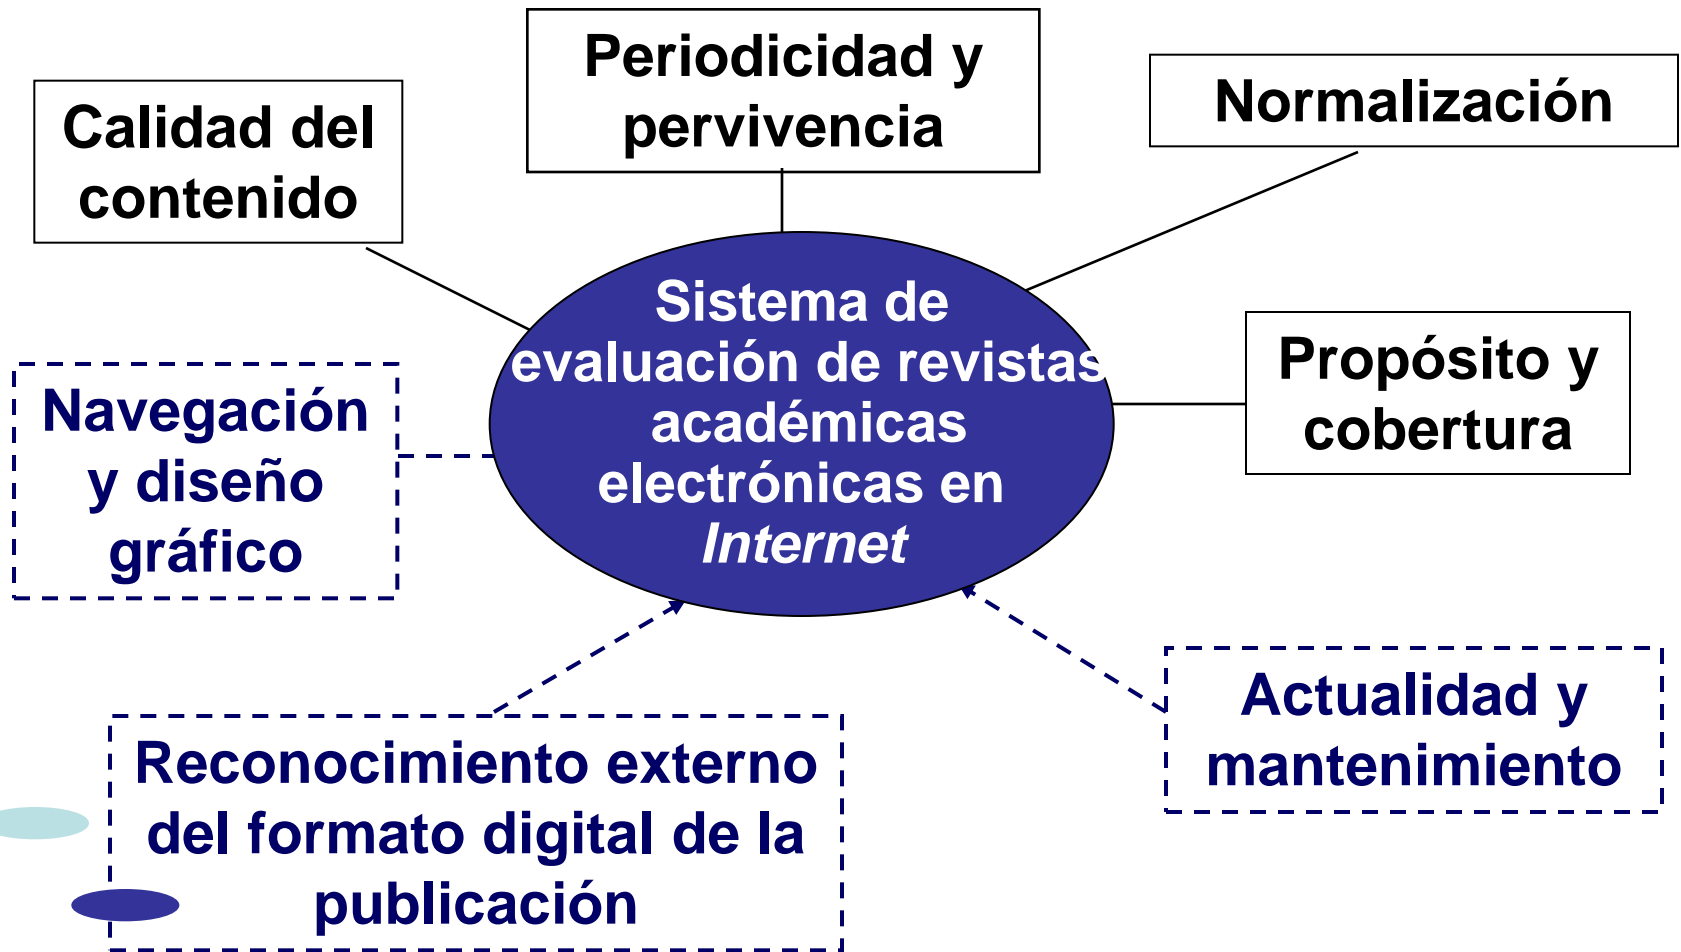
Calidad del contenido

Periodicidad y pervivencia

Normalización

Sistema de evaluación de revistas académicas electrónicas en *Internet*

Propósito y cobertura

Navegación y diseño gráfico

Actualidad y mantenimiento

Reconocimiento externo del formato digital de la publicación